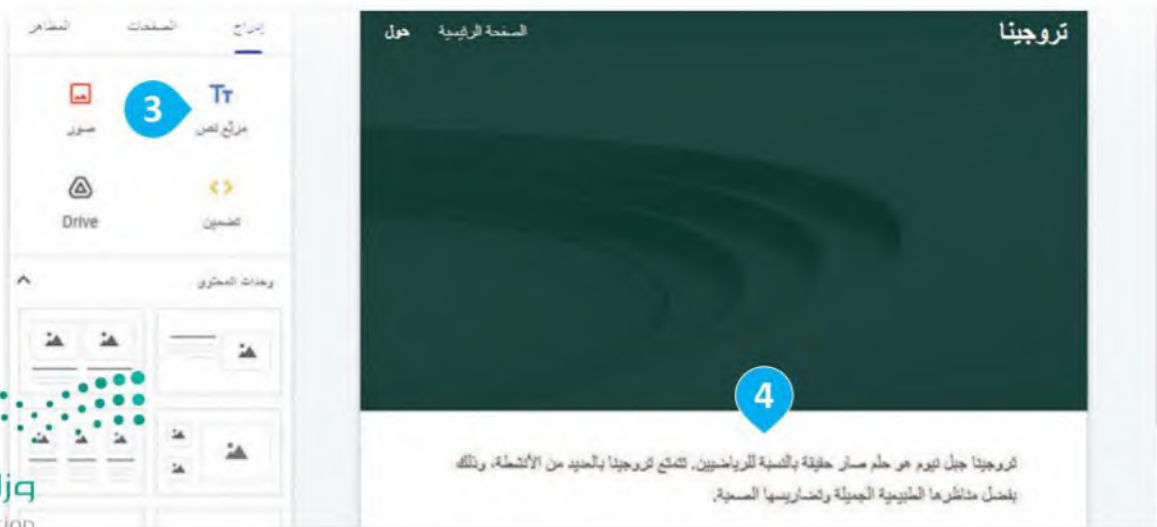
إدراج الصفحات المظاهر

Tт
مربّع نص
3
صور

Drive
تضمين

وحدات المحتوى

تروجينا
السفحة الرئيسية حول

4

تروجينا جبلٌ ثيوم هو حلم صار حقيقة بالنسبة للرياضيين. تتمتع تروجينا بالعديد من الأنشطة، وذلك بفضل مناظرها الطبيعية الجميلة وتضاريسها الصعبة.

وزا
tion